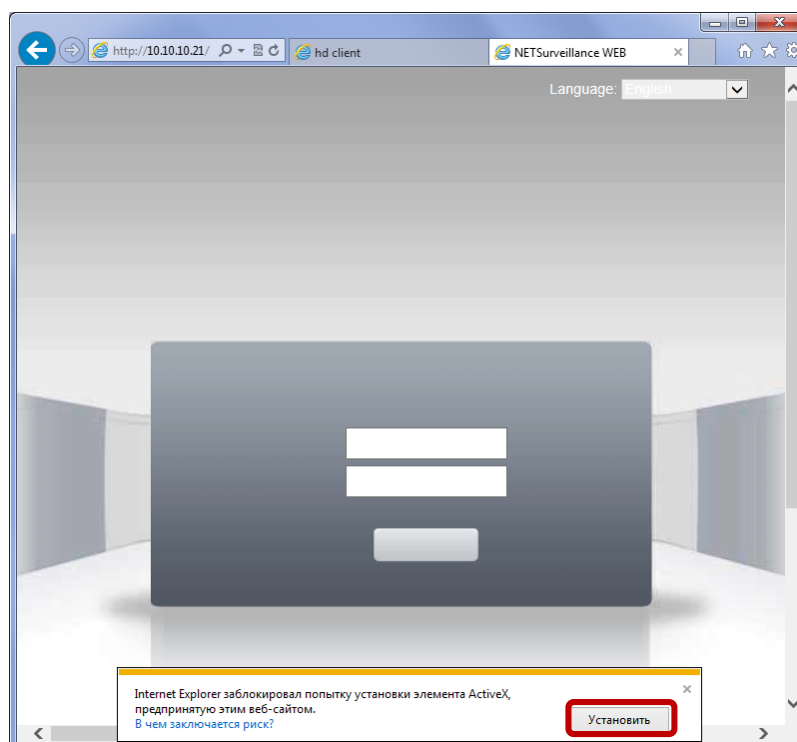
http://10.10.10.21/

hd client

NETSurveillance WEB

Language: English

Internet Explorer заблокировал попытку установки элемента ActiveX, предпринятую этим веб-сайтом.
В чем заключается риск?

Установить